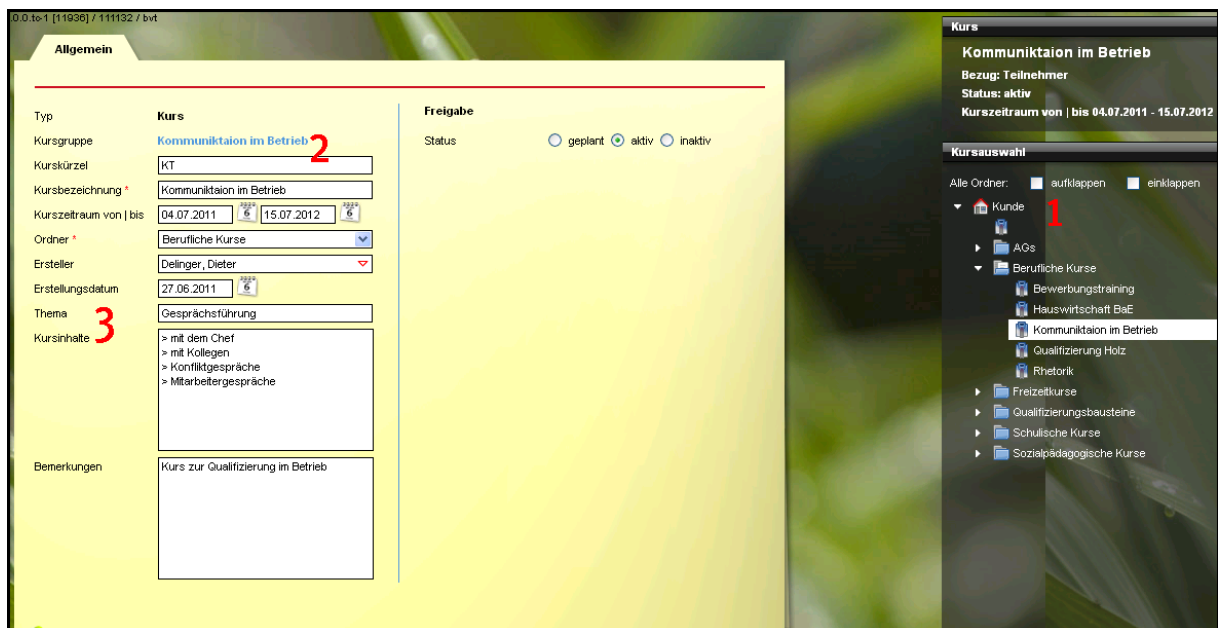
0.0.to-1 [11936] / 111132 / bvt

Allgemein

Typ Kurs
Kursgruppe Kommuniktaion im Betrieb 2
Kurskürzel KT
Kursbezeichnung * Kommuniktaion im Betrieb
Kurszeitraum von | bis 04.07.2011 6 15.07.2012 6
Ordner * Berufliche Kurse
Ersteller Delinger, Dieter
Erstellungsdatum 27.06.2011 6
Thema 3 Gesprächsführung
Kursinhalte > mit dem Chef
> mit Kollegen
> Konfliktgespräche
> Mitarbeitergespräche

Bemerkungen Kurs zur Qualifizierung im Betrieb

Freigabe

Status geplant aktiv inaktiv

Kurs

Kommuniktaion im Betrieb
Bezug: Teilnehmer
Status: aktiv
Kurszeitraum von | bis 04.07.2011 - 15.07.2012

Kursauswahl

Alle Ordner: aufklappen einklappen

Kunde 1
AGs
Berufliche Kurse
Bewerbungstraining
Hauswirtschaft BaE
Kommuniktaion im Betrieb
Qualifizierung Holz
Rhetorik
Freizeitkurse
Qualifizierungsbausteine
Schulische Kurse
Sozialpädagogische Kurse